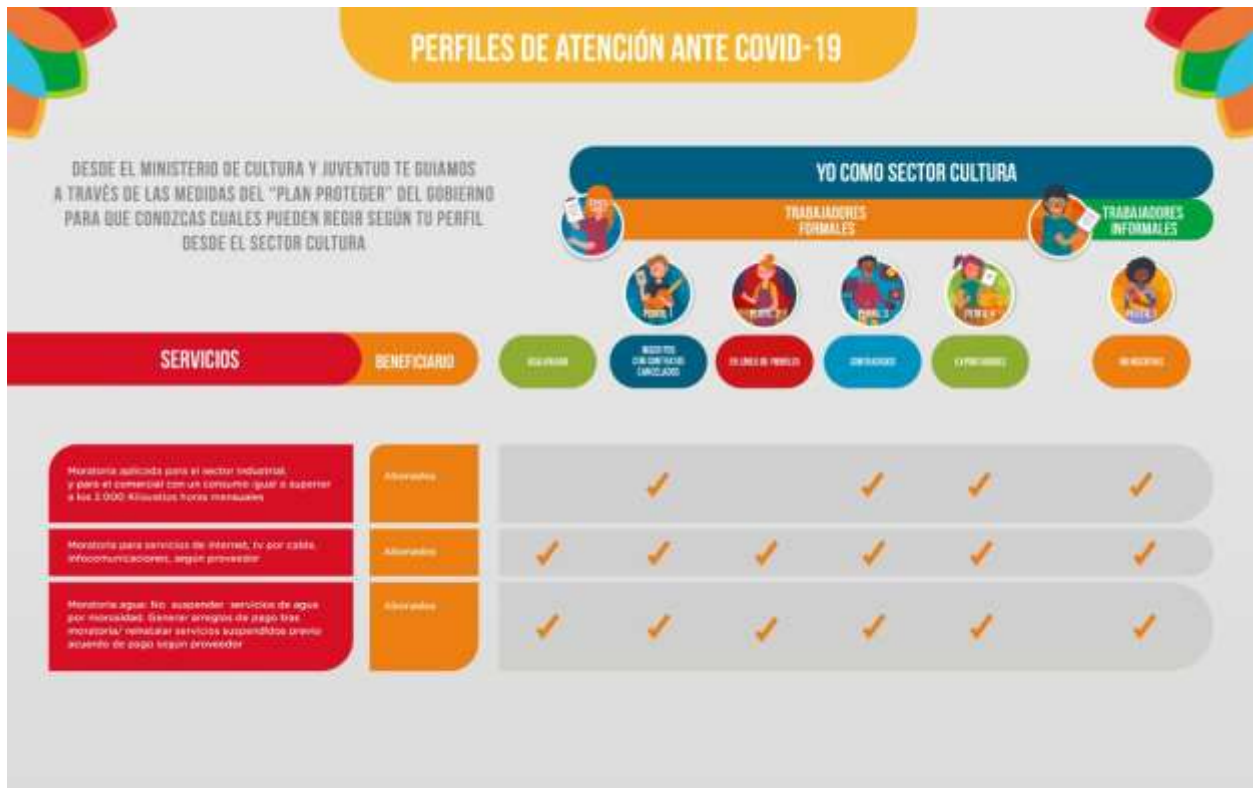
PERFILES DE ATENCIÓN ANTE COVID-19

DESDE EL MINISTERIO DE CULTURA Y JUVENTUD TE GUIAMOS A TRAVÉS DE LAS MEDIDAS DEL "PLAN PROTEGER" DEL GOBIERNO PARA QUE CONOZCAS CUALES PUEDEN REGIR SEGÚN TU PERFIL DESDE EL SECTOR CULTURA

YO COMO SECTOR CULTURA

TRABAJADORES FORMALES

TRABAJADORES INFORMALES

PERFIL 1 PERFIL 2 PERFIL 3 PERFIL 4 PERFIL 5

| SERVICIOS | BENEFICIARIO | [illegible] | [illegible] CON CONTRATOS CANCELADOS | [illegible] | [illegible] | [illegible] | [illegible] |
|---|---|---|---|---|---|---|---|
| Moratoria aplicada para el sector industrial y para el comercial con un consumo igual o superior a los 3.000 Kilovatios horas mensuales | Abonados | | ✓ | | ✓ | ✓ | ✓ |
| Moratoria para servicios de internet, tv por cable, infocomunicaciones, según proveedor | Abonados | ✓ | ✓ | ✓ | ✓ | ✓ | ✓ |
| Moratoria agua: No suspender servicios de agua por morosidad. Generar arreglos de pago tras moratoria/ reinstalar servicios suspendidos previo acuerdo de pago según proveedor | Abonados | ✓ | ✓ | ✓ | ✓ | ✓ | ✓ |